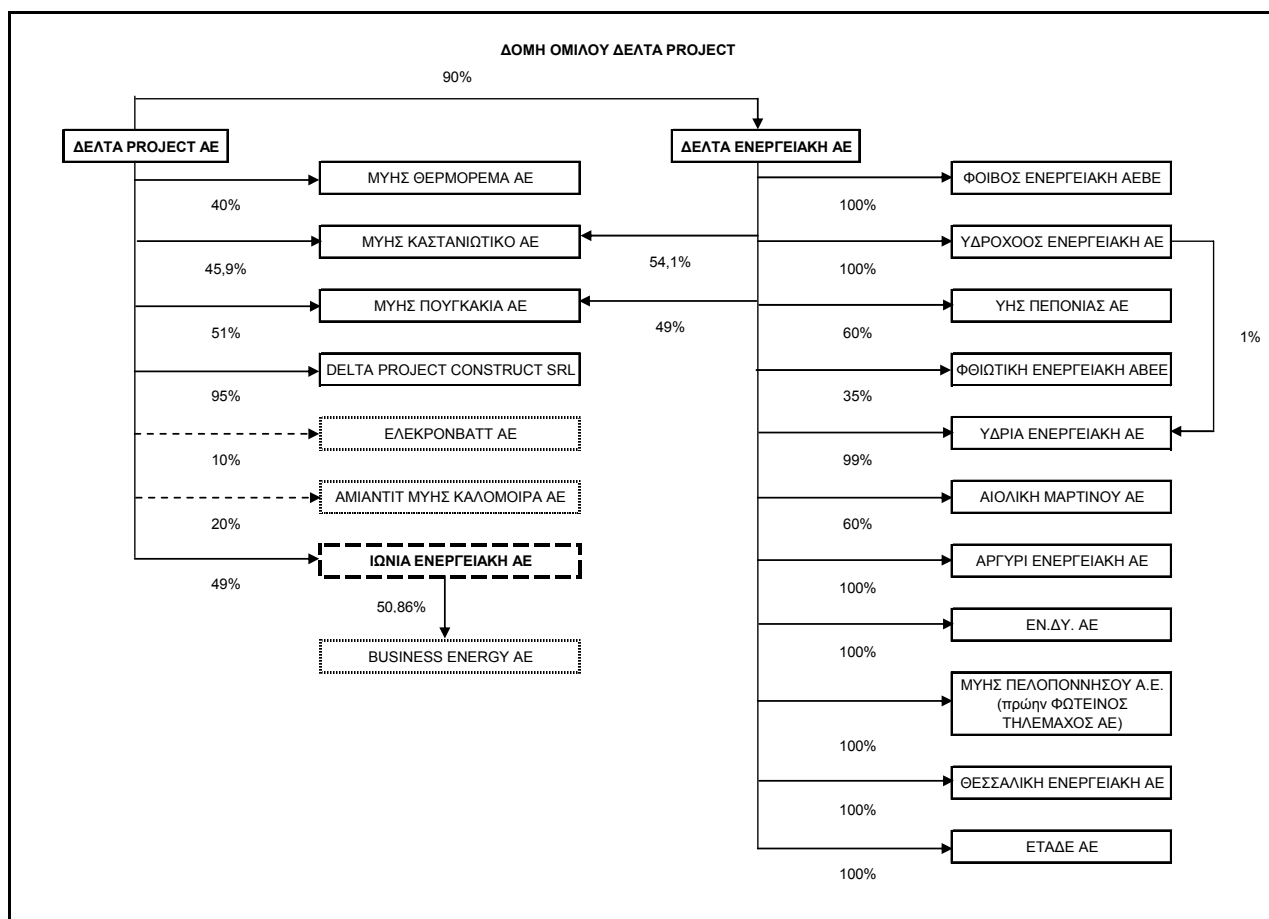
ΔΟΜΗ ΟΜΙΛΟΥ ΔΕΛΤΑ PROJECT

90%

ΔΕΛΤΑ PROJECT AE

ΜΥΗΣ ΘΕΡΜΟΡΕΜΑ ΑΕ
40%

ΜΥΗΣ ΚΑΣΤΑΝΙΩΤΙΚΟ ΑΕ
45,9%

ΜΥΗΣ ΠΟΥΓΚΑΚΙΑ ΑΕ
51%

DELTA PROJECT CONSTRUCT SRL
95%

ΕΛΕΚΡΟΝΒΑΤΤ ΑΕ
10%

ΑΜΙΑΝΤΙΤ ΜΥΗΣ ΚΑΛΟΜΟΙΡΑ ΑΕ
20%

ΙΩΝΙΑ ΕΝΕΡΓΕΙΑΚΗ ΑΕ
49%

50.86%

BUSINESS ENERGY AE

54,1%

49%

ΔΕΛΤΑ ΕΝΕΡΓΕΙΑΚΗ ΑΕ

ΦΟΙΒΟΣ ΕΝΕΡΓΕΙΑΚΗ ΑΕΒΕ
100%

ΥΔΡΟΧΟΟΣ ΕΝΕΡΓΕΙΑΚΗ ΑΕ
100%

ΥΗΣ ΠΕΠΟΝΙΑΣ ΑΕ
60%

ΦΘΙΩΤΙΚΗ ΕΝΕΡΓΕΙΑΚΗ ΑΒΕΕ
35%

ΥΔΡΙΑ ΕΝΕΡΓΕΙΑΚΗ ΑΕ
99%

1%

ΑΙΟΛΙΚΗ ΜΑΡΤΙΝΟΥ ΑΕ
60%

ΑΡΓΥΡΙ ΕΝΕΡΓΕΙΑΚΗ ΑΕ
100%

ΕΝ.ΔΥ. ΑΕ
100%

ΜΥΗΣ ΠΕΛΟΠΟΝΝΗΣΟΥ Α.Ε. (πρώην ΦΩΤΕΙΝΟΣ ΤΗΛΕΜΑΧΟΣ ΑΕ)
100%

ΘΕΣΣΑΛΙΚΗ ΕΝΕΡΓΕΙΑΚΗ ΑΕ
100%

ΕΤΑΔΕ ΑΕ
100%